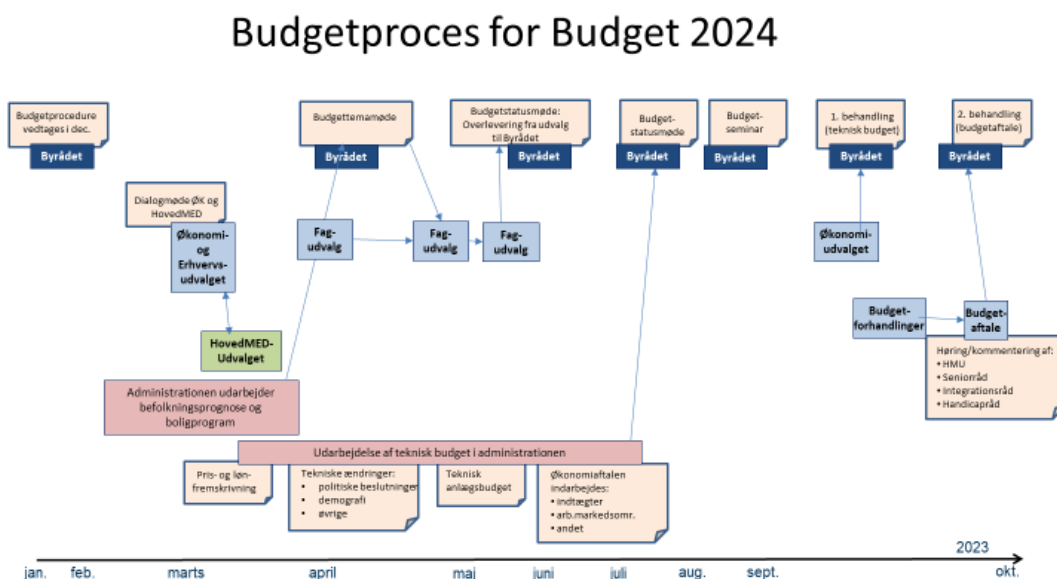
Budgetproces for Budget 2024

Budgetprocedure vedtages i dec.

Byrådet

Budgettemamøde

Byrådet

Budgetstatusmøde: Overlevering fra udvalg til Byrådet

Byrådet

Budget-statusmøde

Byrådet

Budget-seminar

Byrådet

1. behandling (teknisk budget)

Byrådet

2. behandling (budgetaftale)

Byrådet

Dialogmøde ØK og HovedMED

Økonomi- og Erhvervs-udvalget

Fag-udvalg

Fag-udvalg

Fag-udvalg

Økonomi-udvalget

HovedMED-Udvalget

Budget-forhandlinger

Budget-aftale

Høring/kommentering af:
• HMU
• Seniorråd
• Integrationsråd
• Handicapråd

Administrationen udarbejder befolkningsprognose og boligprogram

Udarbejdelse af teknisk budget i administrationen

Pris- og løn-fremskrivning

Tekniske ændringer:
• politiske beslutninger
• demografi
• øvrige

Teknisk anlægsbudget

Økonomiaftalen indarbejdes:
• indtægter
• arb.markedsomr.
• andet

2023

jan. feb. marts april maj juni juli aug. sept. okt.